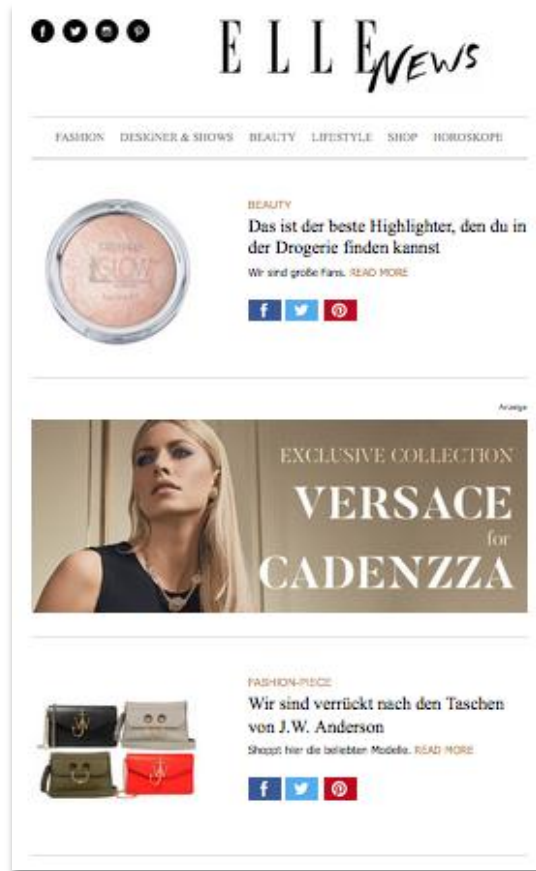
ELLE NEWS

FASHION DESIGNER & SHOWS BEAUTY LIFESTYLE SHOP HOROSKOPE

GLOW

BEAUTY

Das ist der beste Highlighter, den du in der Drogerie finden kannst

Wir sind große Fans. READ MORE

Anzeige

EXCLUSIVE COLLECTION

VERSACE for CADENZZA

FASHION-PIECE

Wir sind verrückt nach den Taschen von J.W. Anderson

Shoppt hier die beliebten Modelle. READ MORE